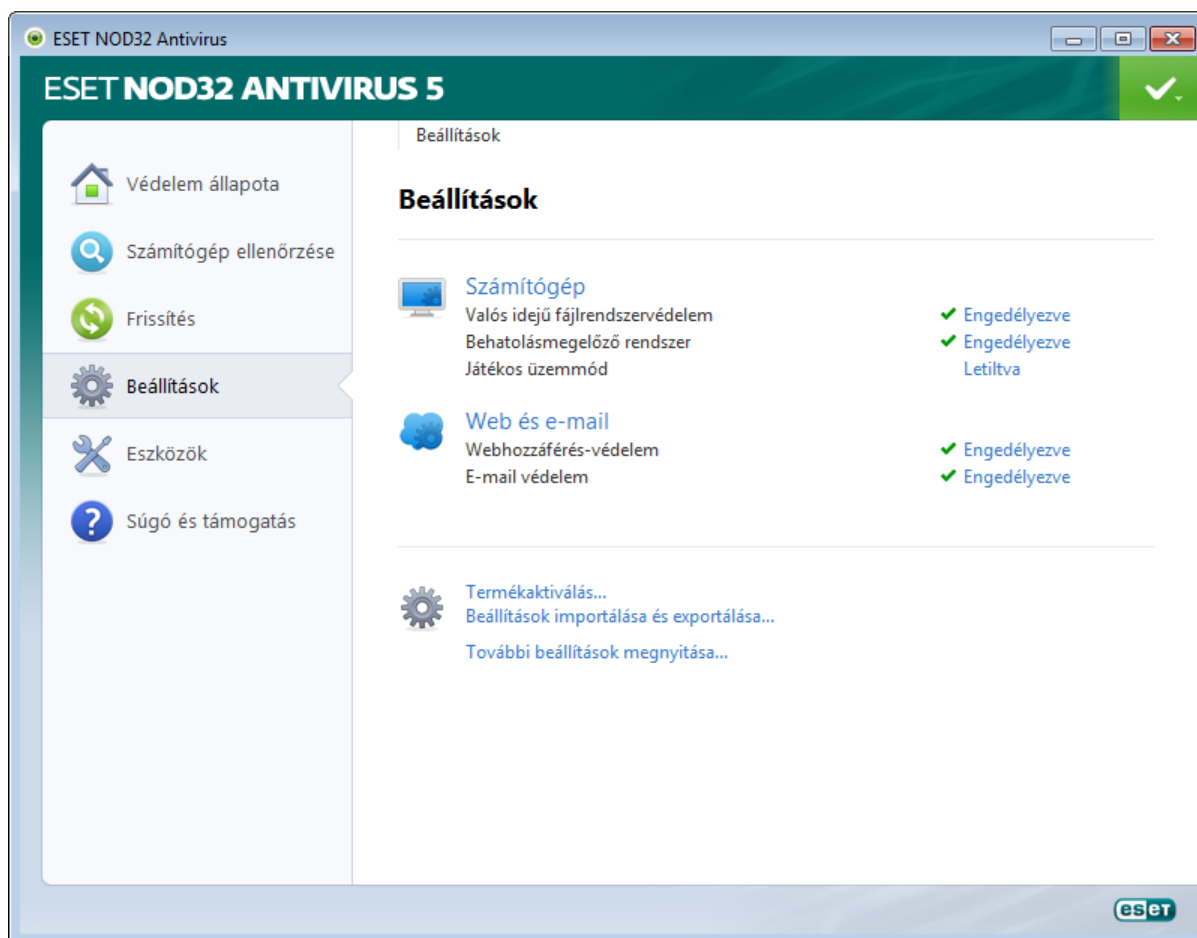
ESET NOD32 Antivirus

ESET NOD32 ANTIVIRUS 5

Védelem állapota
Számítógép ellenőrzése
Frissítés
Beállítások
Eszközök
Súgó és támogatás

Beállítások

Beállítások

Számítógép
Valós idejű fájlrendszervédelem ✔ Engedélyezve
Behatolásmegelőző rendszer ✔ Engedélyezve
Játékos üzemmód Letiltva

Web és e-mail
Webhozzáférés-védelem ✔ Engedélyezve
E-mail védelem ✔ Engedélyezve

Termékaktiválás...
Beállítások importálása és exportálása...
További beállítások megnyitása...

eset